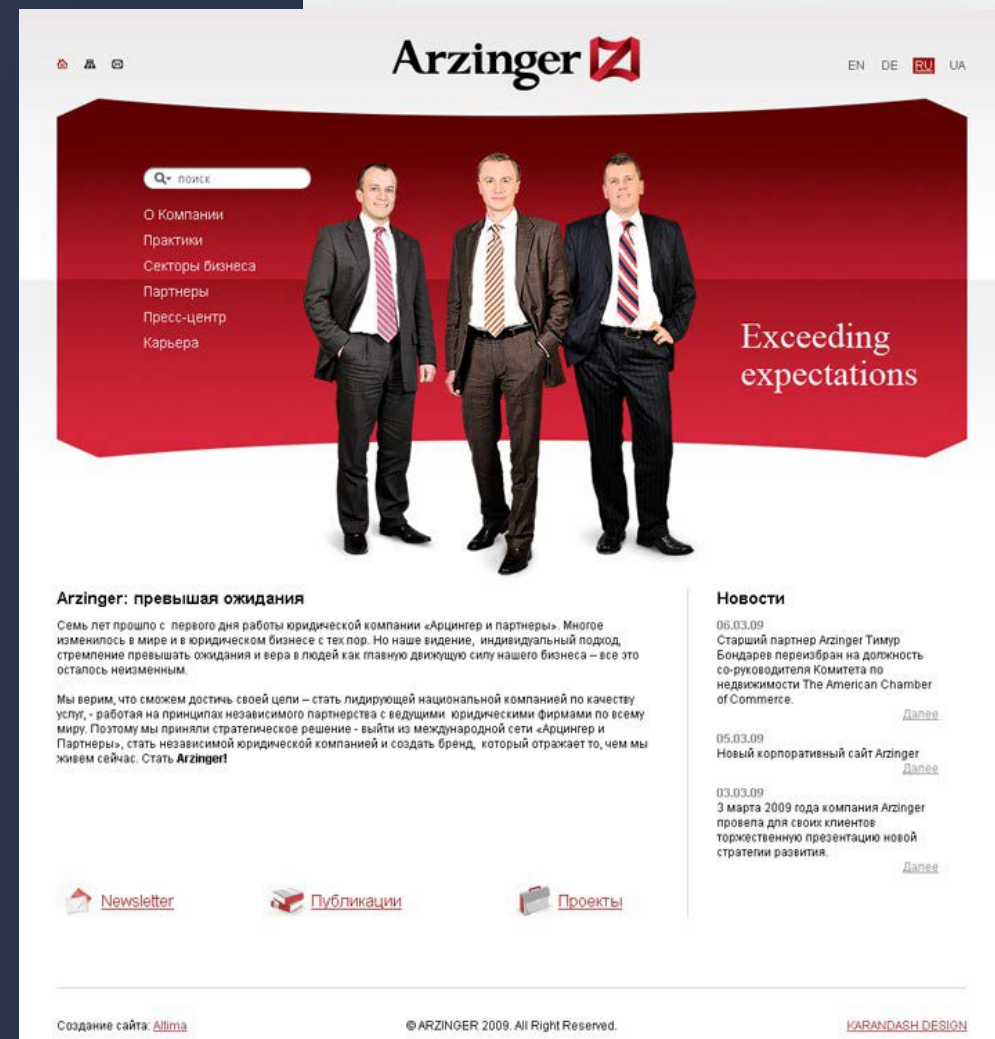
Arzinger

EN DE RU UA

поиск

О Компании
Практики
Секторы бизнеса
Партнеры
Пресс-центр
Карьера

Exceeding expectations

Arzinger: превышая ожидания

Семь лет прошло с первого дня работы юридической компании «Арцингер и партнеры». Многое изменилось в мире и в юридическом бизнесе с тех пор. Но наше видение, индивидуальный подход, стремление превышать ожидания и вера в людей как главную движущую силу нашего бизнеса – все это осталось неизменным.

Мы верим, что сможем достичь своей цели – стать лидирующей национальной компанией по качеству услуг, - работая на принципах независимого партнерства с ведущими юридическими фирмами по всему миру. Поэтому мы приняли стратегическое решение - выйти из международной сети «Арцингер и Партнеры», стать независимой юридической компанией и создать бренд, который отражает то, чем мы живем сейчас. Стать Arzinger!

Новости

06.03.09
Старший партнер Arzinger Тимур Бондарев переизбран на должность со-руководителя Комитета по недвижимости The American Chamber of Commerce.
Далее

05.03.09
Новый корпоративный сайт Arzinger
Далее

03.03.09
3 марта 2009 года компания Arzinger провела для своих клиентов торжественную презентацию новой стратегии развития.
Далее

Newsletter
Публикации
Проекты

Создание сайта: Altima
© ARZINGER 2009. All Right Reserved.
KARANDASH DESIGN